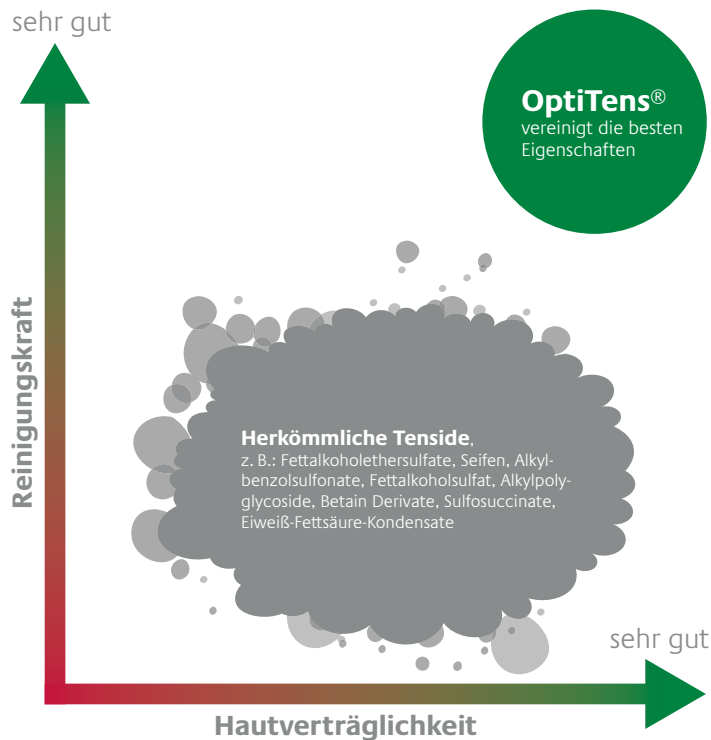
sehr gut

OptiTens®
vereinigt die besten Eigenschaften

Reinigungskraft

Herkömmliche Tenside,
z. B.: Fettalkoholethersulfate, Seifen, Alkylbenzolsulfonate, Fettalkoholsulfat, Alkylpolyglycoside, Betain Derivate, Sulfosuccinate, Eiweiß-Fettsäure-Kondensate

sehr gut

Hautverträglichkeit